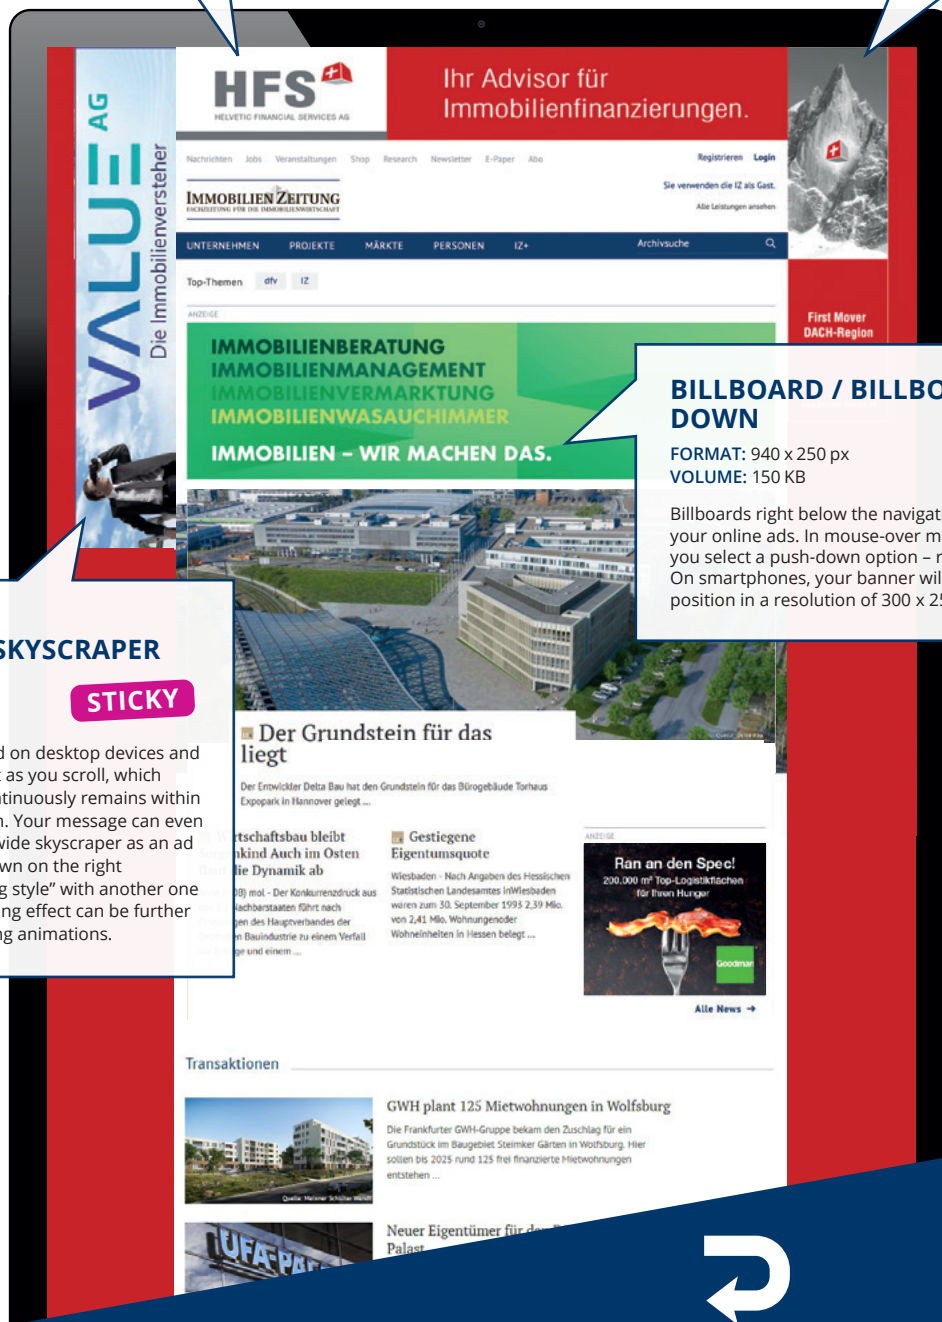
HFS
HELVETIC FINANCIAL SERVICES AG

Ihr Advisor für Immobilienfinanzierungen.

VALUE AG
Die Immobilienversteher

Nachrichten Jobs Veranstaltungen Shop Research Newsletter E-Paper Abo

Registrieren Login

Sie verwenden die IZ als Gast.
Alle Leistungen ansehen

IMMOBILIEN ZEITUNG
FACHZEITUNG FÜR DIE IMMOBILIENWIRTSCHAFT

UNTERNEHMEN PROJEKTE MÄRKTE PERSONEN IZ+ Archivsuche

Top-Themen dfv IZ

ANZEIGE

IMMOBILIENBERATUNG
IMMOBILIENMANAGEMENT
IMMOBILIENVERMARKTUNG
IMMOBILIENWASAUCHIMMER
IMMOBILIEN – WIR MACHEN DAS.

First Mover DACH-Region

BILLBOARD / BILLBO
DOWN

FORMAT: 940 x 250 px
VOLUME: 150 KB

Billboards right below the navigat your online ads. In mouse-over m you select a push-down option – r On smartphones, your banner wil position in a resolution of 300 x 25

SKYSCRAPER

STICKY

d on desktop devices and t as you scroll, which tinuously remains within n. Your message can even wide skyscraper as an ad wn on the right g style" with another one ng effect can be further g animations.

Der Grundstein für das liegt

Der Entwickler Delta Bau hat den Grundstein für das Bürogebäude Torhaus Expopark in Hannover gelegt ...

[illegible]tschaftsbau bleibt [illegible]kind Auch im Osten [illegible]lie Dynamik ab

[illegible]) mol - Der Konkurrenzdruck aus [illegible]achbarstaaten führt nach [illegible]gen des Hauptverbandes der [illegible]n Bauindustrie zu einem Verfall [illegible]ge und einem ...

Gestiegene Eigentumsquote

Wiesbaden - Nach Angaben des Hessischen Statistischen Landesamtes inWiesbaden waren zum 30. September 1993 2,39 Mio. von 2,41 Mio. Wohnungenoder Wohneinheiten in Hessen belegt ...

ANZEIGE

Ran an den Spec!
200.000 m² Top-Logistikflächen für Ihren Hunger

Goodman

Alle News →

Transaktionen

GWH plant 125 Mietwohnungen in Wolfsburg

Die Frankfurter GWH-Gruppe bekam den Zuschlag für ein Grundstück im Baugebiet Steimker Gärten in Wolfsburg. Hier sollen bis 2025 rund 125 frei finanzierte Mietwohnungen entstehen ...

Neuer Eigentümer für d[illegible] Palast

UFA-PA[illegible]